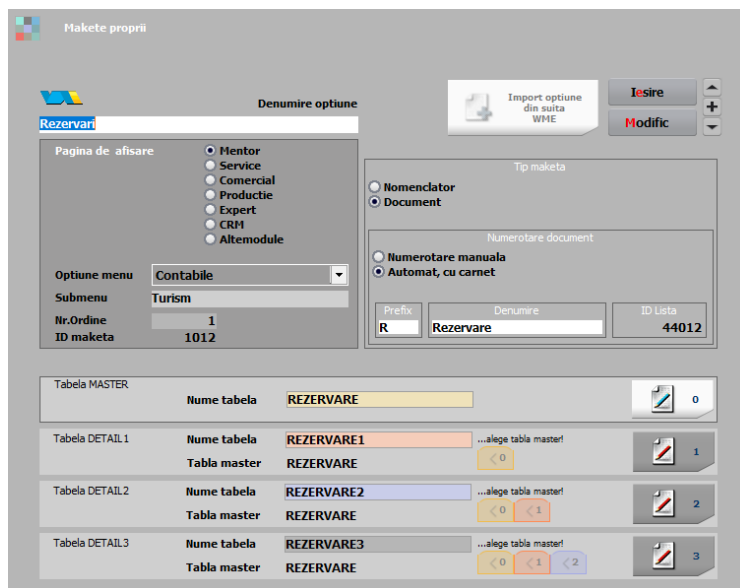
Machete proprii

Denumire optiune

Rezervari

Import optiune din suita WME

Iesire

Modific

+

Pagina de afisare

Mentor
Service
Comercial
Productie
Expert
CRM
Altemodule

Optiune menu Contabile

Submenu Turism

Nr.Ordine 1

ID macheta 1012

Tip macheta

Nomenclator
Document

Numerotare document

Numerotare manuala
Automat, cu carnet

| Prefix | Denumire | ID Lista |
|---|---|---|
| R | Rezervare | 44012 |

Tabela MASTER

Nume tabela REZERVARE

0

Tabela DETAIL1

Nume tabela REZERVARE1

...alege tabla master!

Tabla master REZERVARE

0

1

Tabela DETAIL2

Nume tabela REZERVARE2

...alege tabla master!

Tabla master REZERVARE

0 1

2

Tabela DETAIL3

Nume tabela REZERVARE3

...alege tabla master!

Tabla master REZERVARE

0 1 2

3